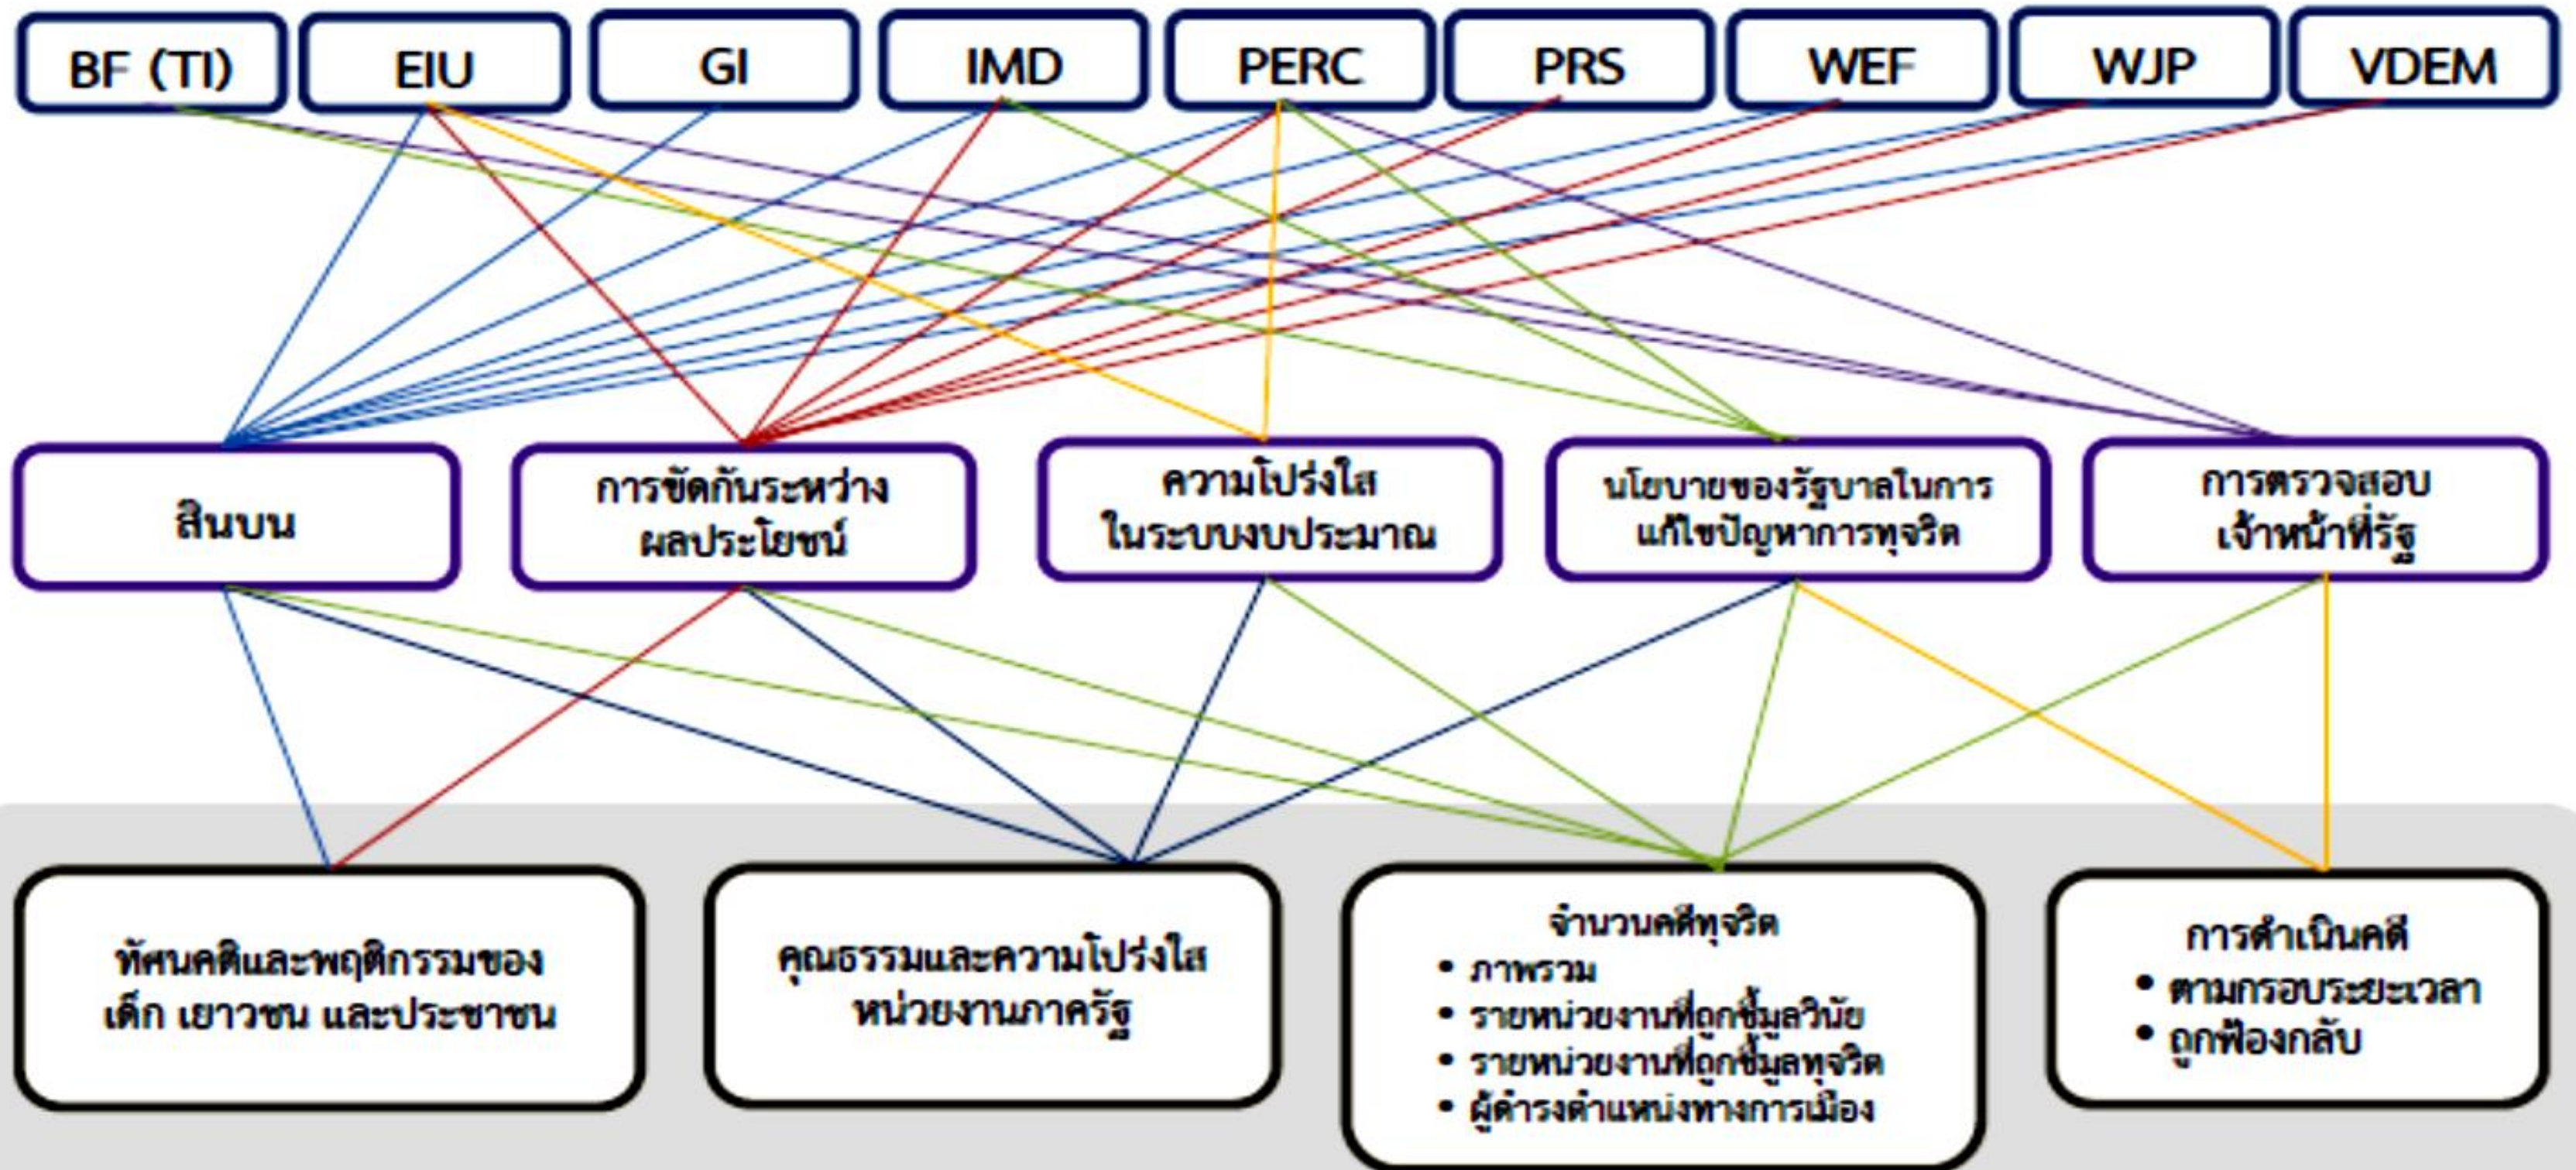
BF (TI)

EIU

GI

IMD

PERC

PRS

WEF

WJP

VDEM

สินบน

การขัดกันระหว่างผลประโยชน์

ความโปร่งใสในระบบงบประมาณ

นโยบายของรัฐบาลในการแก้ไขปัญหาการทุจริต

การตรวจสอบเจ้าหน้าที่รัฐ

ทัศนคติและพฤติกรรมของเด็ก เยาวชน และประชาชน

คุณธรรมและความโปร่งใสหน่วยงานภาครัฐ

จำนวนคดีทุจริต
• ภาพรวม
• รายหน่วยงานที่ถูกชี้มูลวินัย
• รายหน่วยงานที่ถูกชี้มูลทุจริต
• ผู้ดำรงตำแหน่งทางการเมือง

การดำเนินคดี
• ตามกรอบระยะเวลา
• ถูกฟ้องกลับ